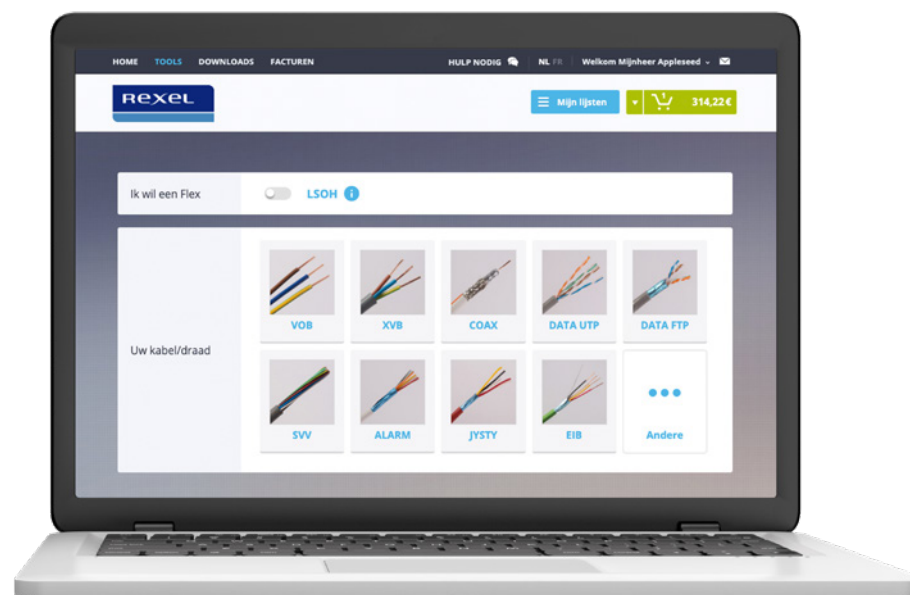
HOME TOOLS DOWNLOADS FACTUREN

HULP NODIG NL FR Welkom Mijnheer Appleseed

REXEL

Mijn lijsten

1

314,22€

Ik wil een Flex

LSOH

Uw kabel/draad

VOB

XVB

COAX

DATA UTP

DATA FTP

SVV

ALARM

JYSTY

EIB

Andere